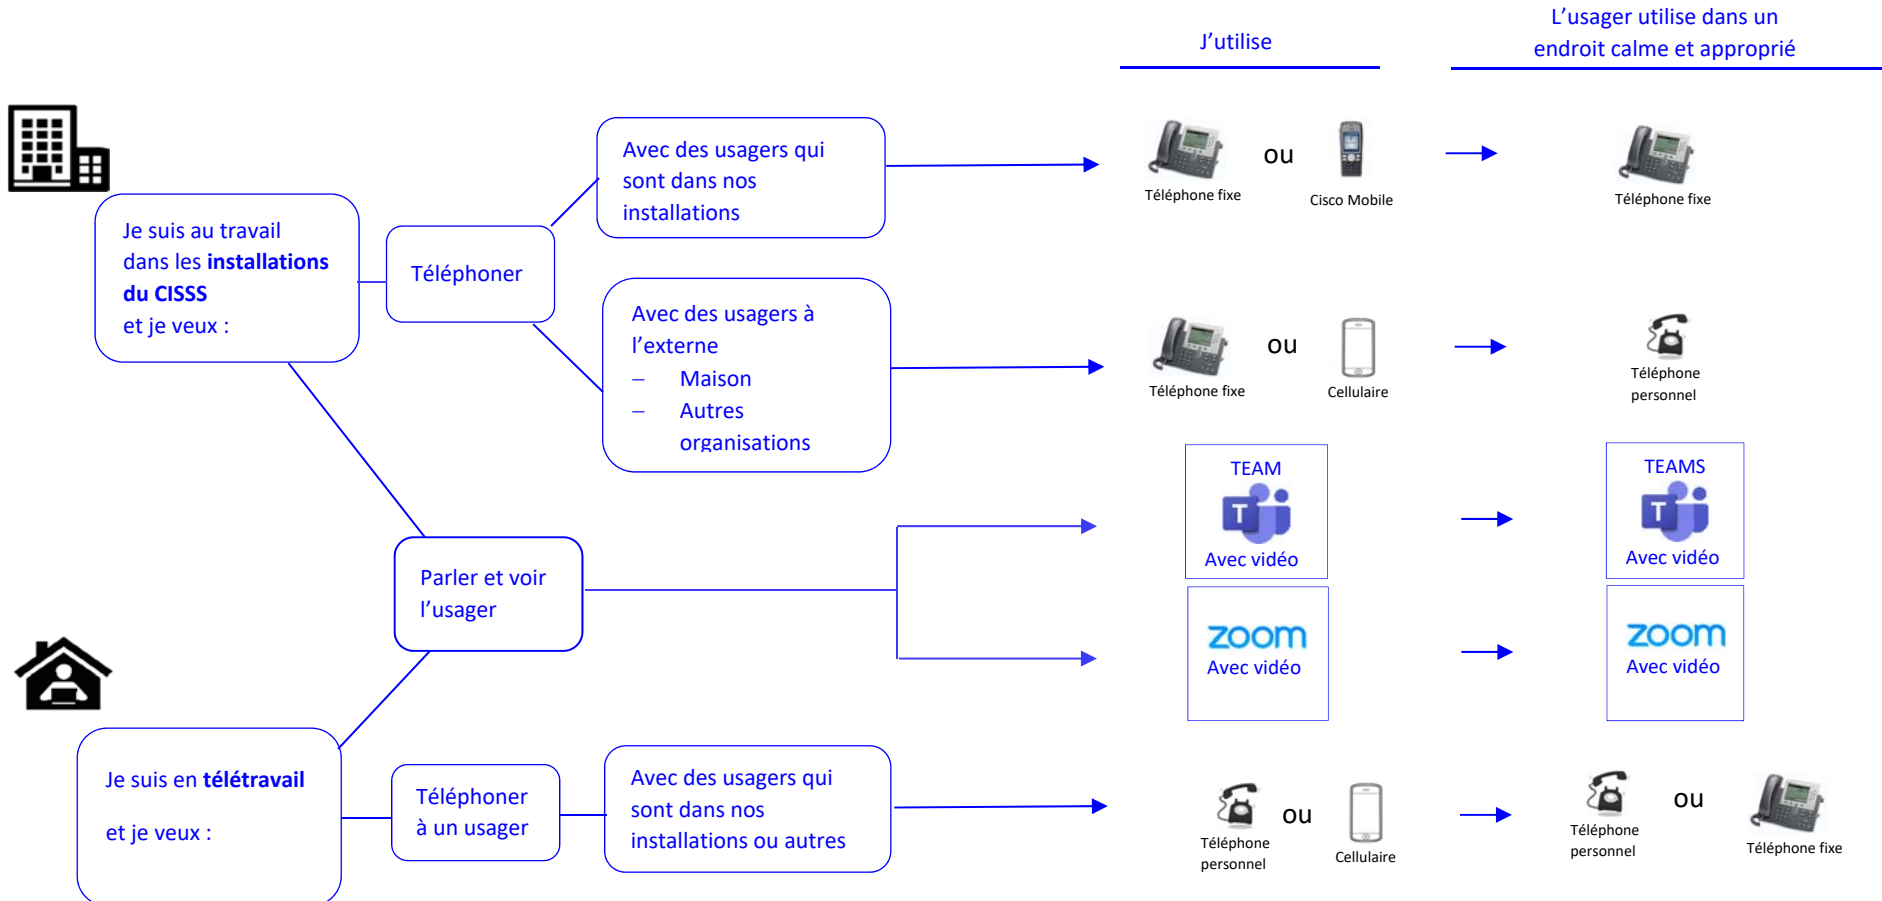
J'utilise

L'usager utilise dans un endroit calme et approprié

Je suis au travail dans les **installations du CISSS** et je veux :

Téléphoner

Avec des usagers qui sont dans nos installations

Téléphone fixe ou Cisco Mobile

Téléphone fixe

Avec des usagers à l'externe
– Maison
– Autres organisations

Téléphone fixe ou Cellulaire

Téléphone personnel

Parler et voir l'usager

TEAM
Avec vidéo

TEAMS
Avec vidéo

zoom
Avec vidéo

zoom
Avec vidéo

Je suis en **télétravail**

et je veux :

Téléphoner à un usager

Avec des usagers qui sont dans nos installations ou autres

Téléphone personnel ou Cellulaire

Téléphone personnel ou Téléphone fixe